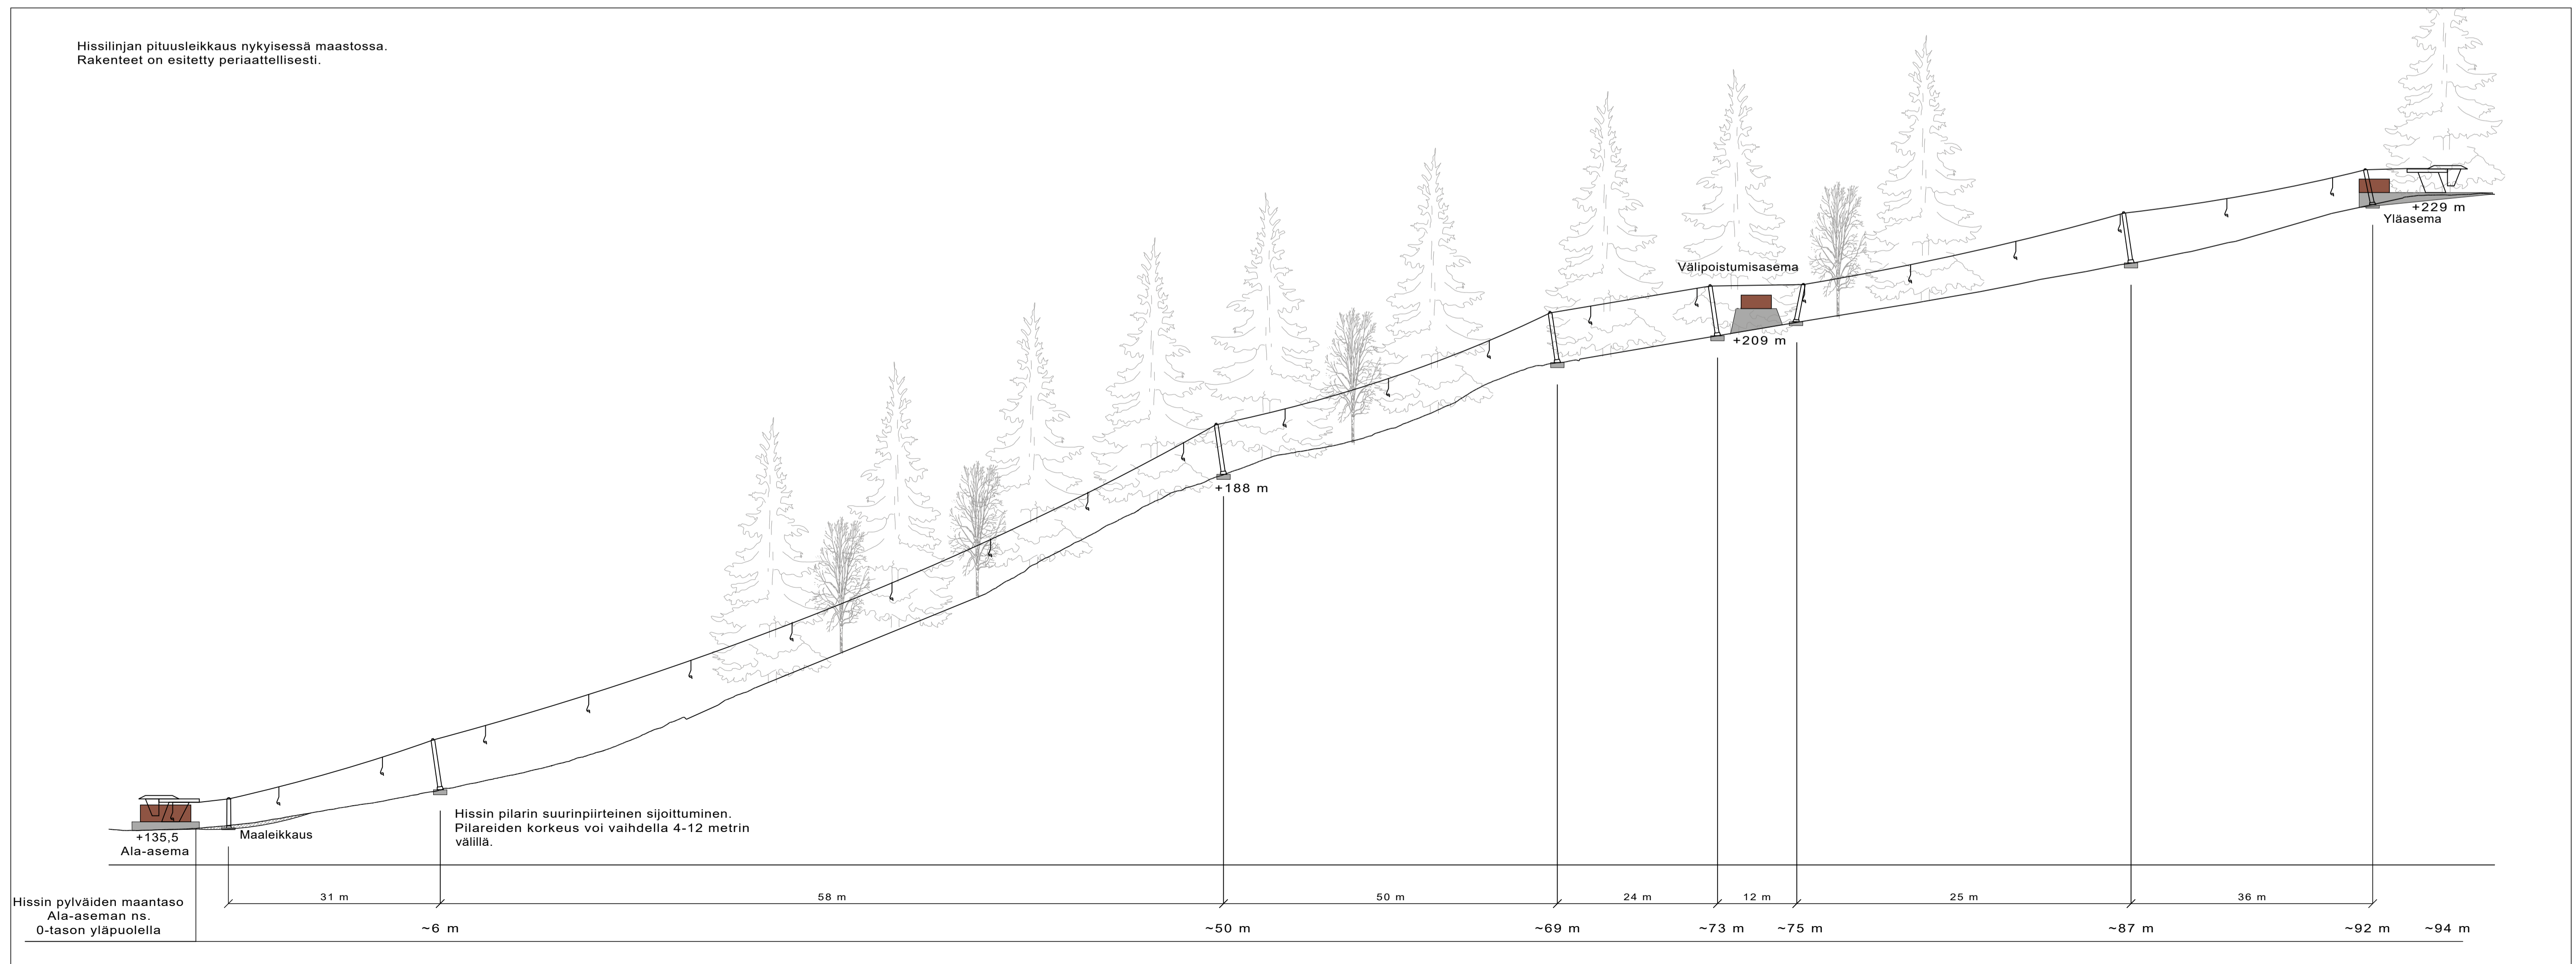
Hissilinjan pituusleikkaus nykyisessä maastossa.
Rakenteet on esitetty periaattellisesti.

+229 m
Yläasema

Välipoistumisasema

+209 m

+188 m

+135,5
Ala-asema

Maaleikkaus

Hissin pilarin suurinpiirteinen sijoittuminen. Pilareiden korkeus voi vaihdella 4-12 metrin välillä.

Hissin pylväiden maantaso Ala-aseman ns. 0-tason yläpuolella

31 m

58 m

50 m

24 m

12 m

25 m

36 m

~6 m

~50 m

~69 m

~73 m

~75 m

~87 m

~92 m

~94 m